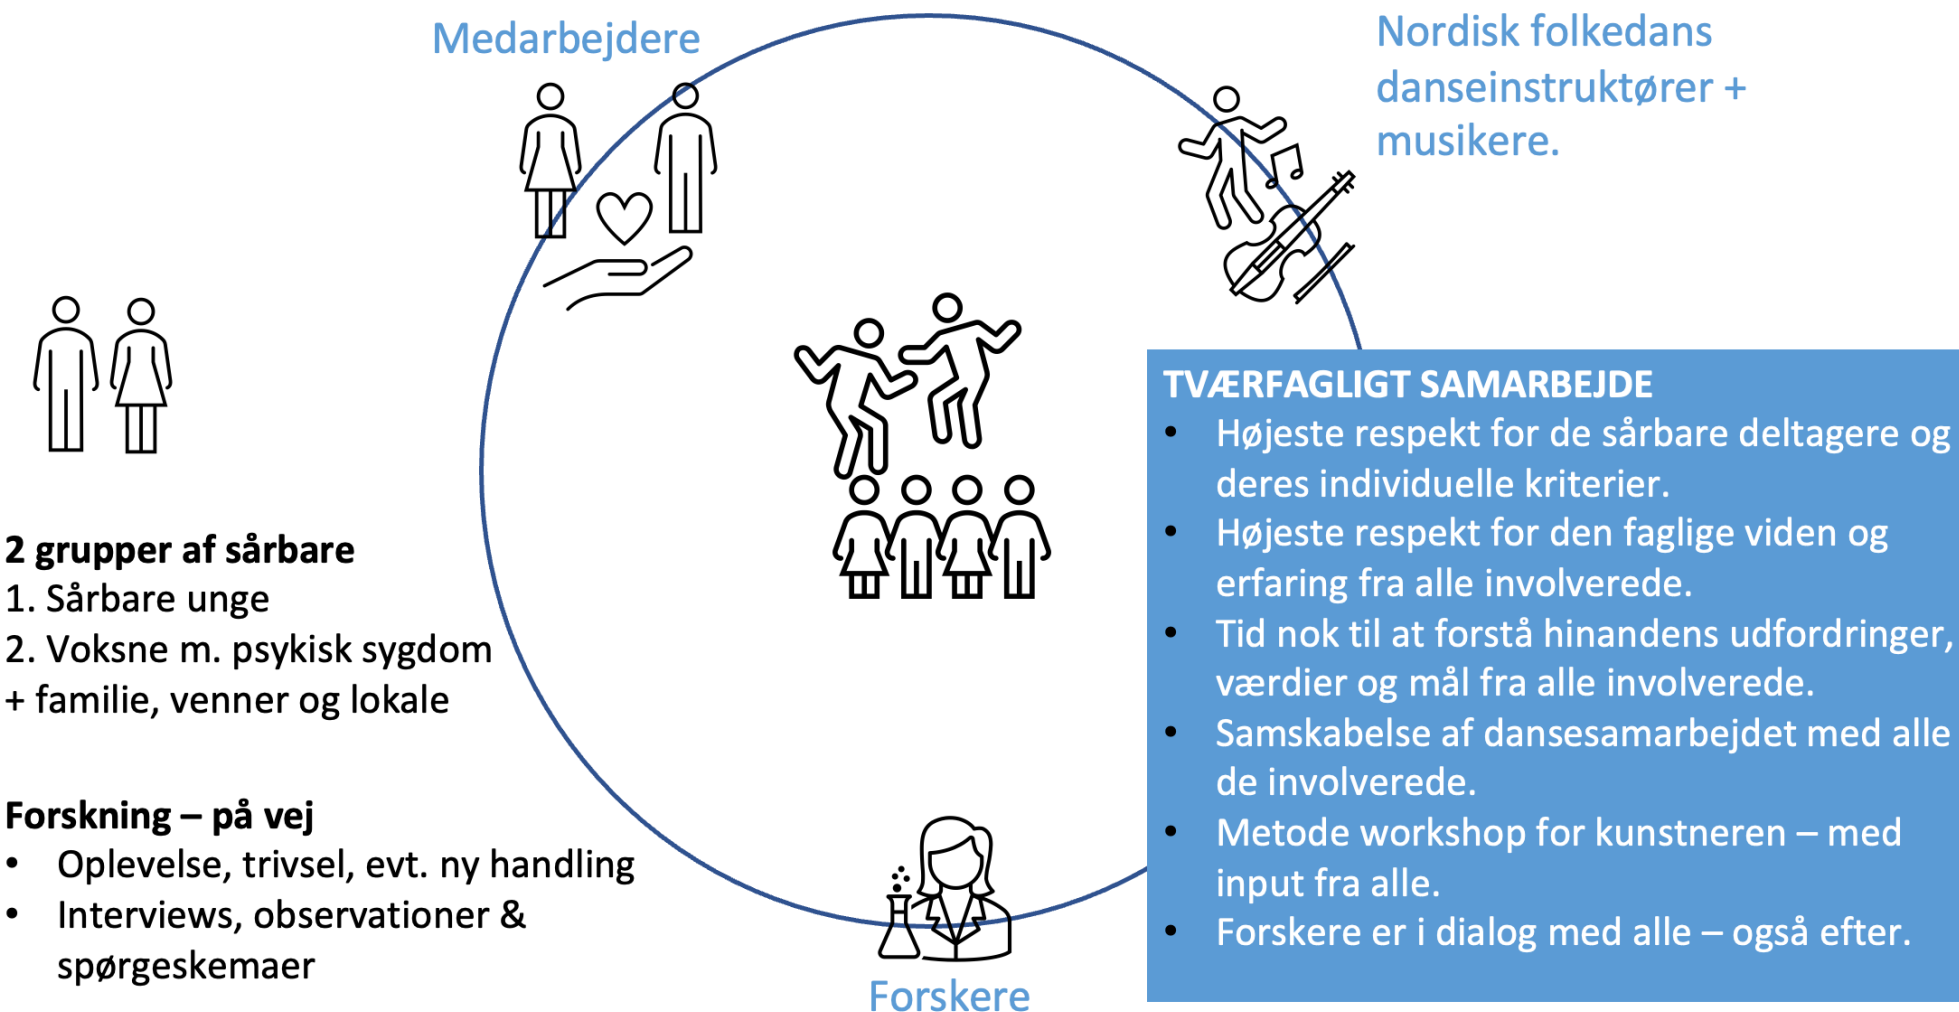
Medarbejdere

Nordisk folkedans danseinstruktører + musikere.

2 grupper af sårbare
1. Sårbare unge
2. Voksne m. psykisk sygdom
+ familie, venner og lokale

Forskning – på vej
• Oplevelse, trivsel, evt. ny handling
• Interviews, observationer & spørgeskemaer

TVÆRFAGLIGT SAMARBEJDE
• Højeste respekt for de sårbare deltagere og deres individuelle kriterier.
• Højeste respekt for den faglige viden og erfaring fra alle involverede.
• Tid nok til at forstå hinandens udfordringer, værdier og mål fra alle involverede.
• Samskabelse af dansesamarbejdet med alle de involverede.
• Metode workshop for kunstneren – med input fra alle.
• Forskere er i dialog med alle – også efter.

Forskere